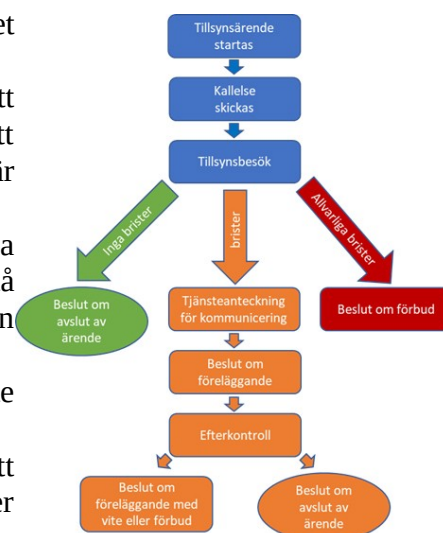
et

tt
tt
ir

a
å
n

e

tt
er

Tillsynsärende startas

Kallelse skickas

Tillsynsbesök

Inga brister

brister

Allvarliga brister

Beslut om avslut av ärende

Tjänsteanteckning för kommunicering

Beslut om förbud

Beslut om föreläggande

Efterkontroll

Beslut om föreläggande med vite eller förbud

Beslut om avslut av ärende